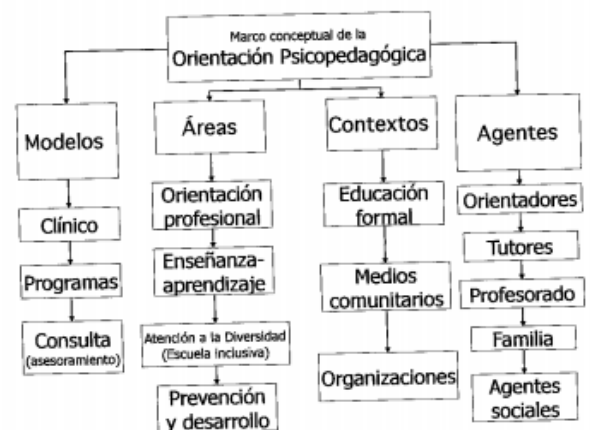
Marco conceptual de la
Orientación Psicopedagógica

Modelos

Clínico

Programas

Consulta (asesoramiento)

Áreas

Orientación profesional

Enseñanza-aprendizaje

Atención a la Diversidad (Escuela inclusiva)

Prevención y desarrollo

Contextos

Educación formal

Medios comunitarios

Organizaciones

Agentes

Orientadores

Tutores

Profesorado

Familia

Agentes sociales